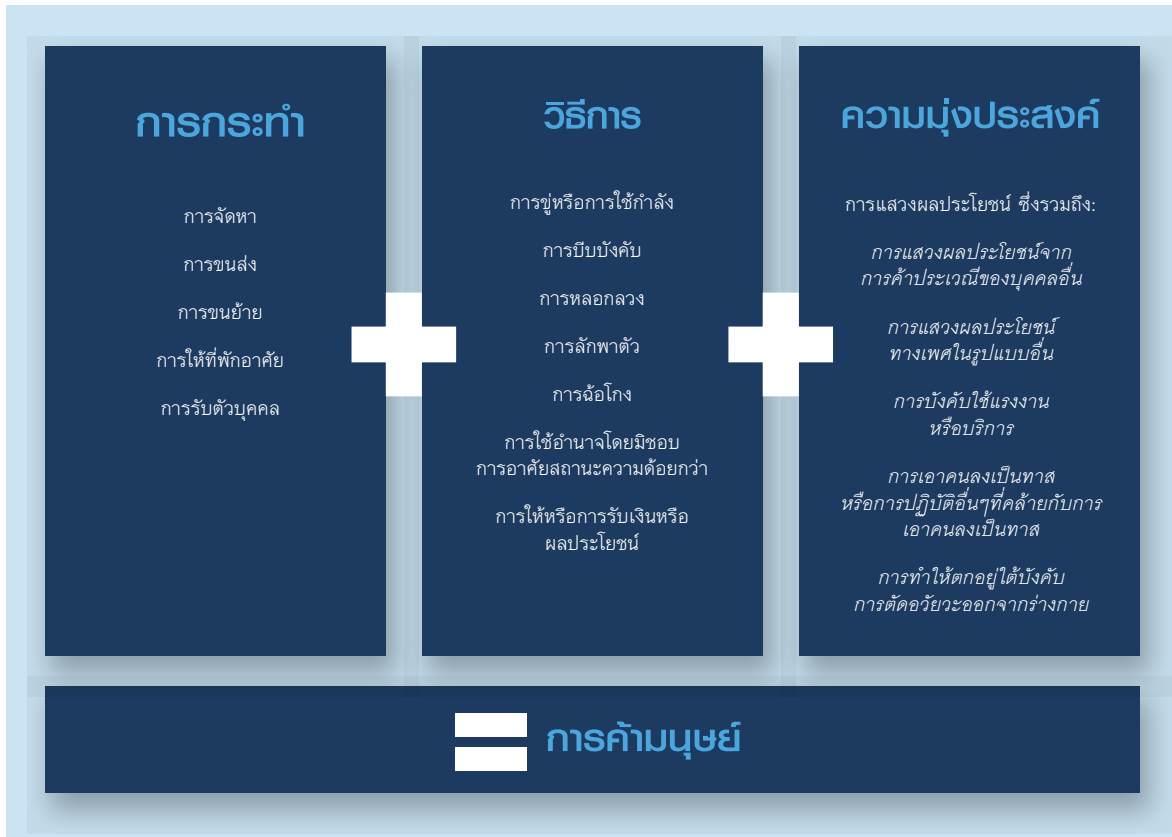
การกระทำ

การจัดหา

การขนส่ง

การขนย้าย

การให้ที่พักอาศัย

การรับตัวบุคคล

วิธีการ

การขู่หรือการใช้กำลัง

การบีบบังคับ

การหลอกลวง

การลักพาตัว

การฉ้อโกง

การใช้อำนาจโดยมิชอบ การอาศัยสถานะความด้อยกว่า

การให้หรือการรับเงินหรือ ผลประโยชน์

ความมุ่งประสงค์

การแสวงผลประโยชน์ ซึ่งรวมถึง:

การแสวงผลประโยชน์จาก การค้าประเวณีของบุคคลอื่น

การแสวงผลประโยชน์ ทางเพศในรูปแบบอื่น

การบังคับใช้แรงงาน หรือบริการ

การเอาคนลงเป็นทาส หรือการปฏิบัติอื่นๆที่คล้ายกับการ เอาคนลงเป็นทาส

การทำให้ตกอยู่ใต้บังคับ การตัดอวัยวะออกจากร่างกาย

การค้ามนุษย์